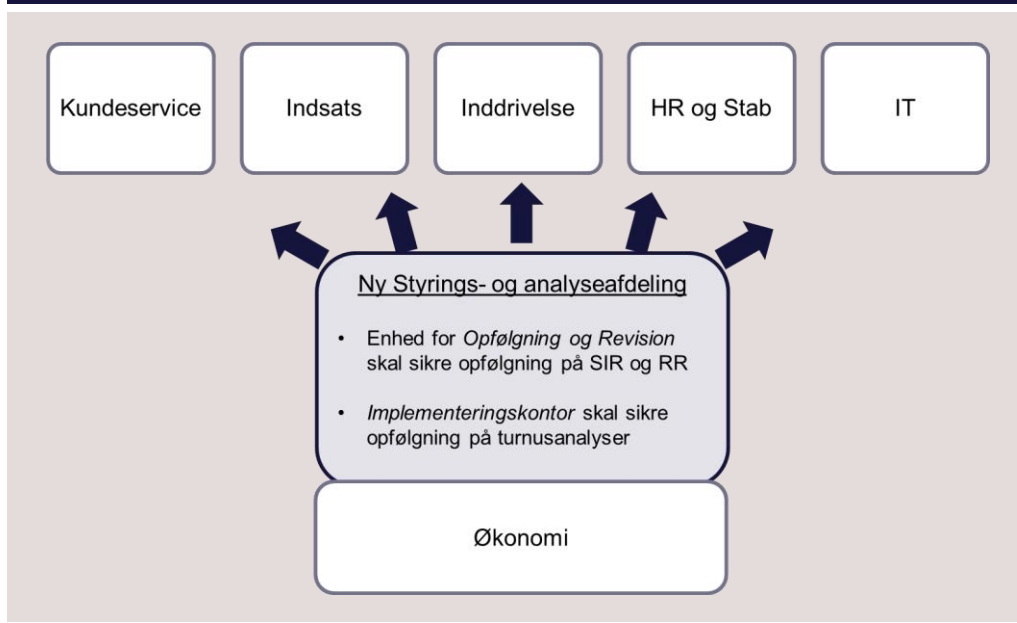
Kundeservice

Indsats

Inddrivelse

HR og Stab

IT

Ny Styrings- og analyseafdeling

• Enhed for Opfølgning og Revision skal sikre opfølgning på SIR og RR

• Implementeringskontor skal sikre opfølgning på turnusanalyser

Økonomi